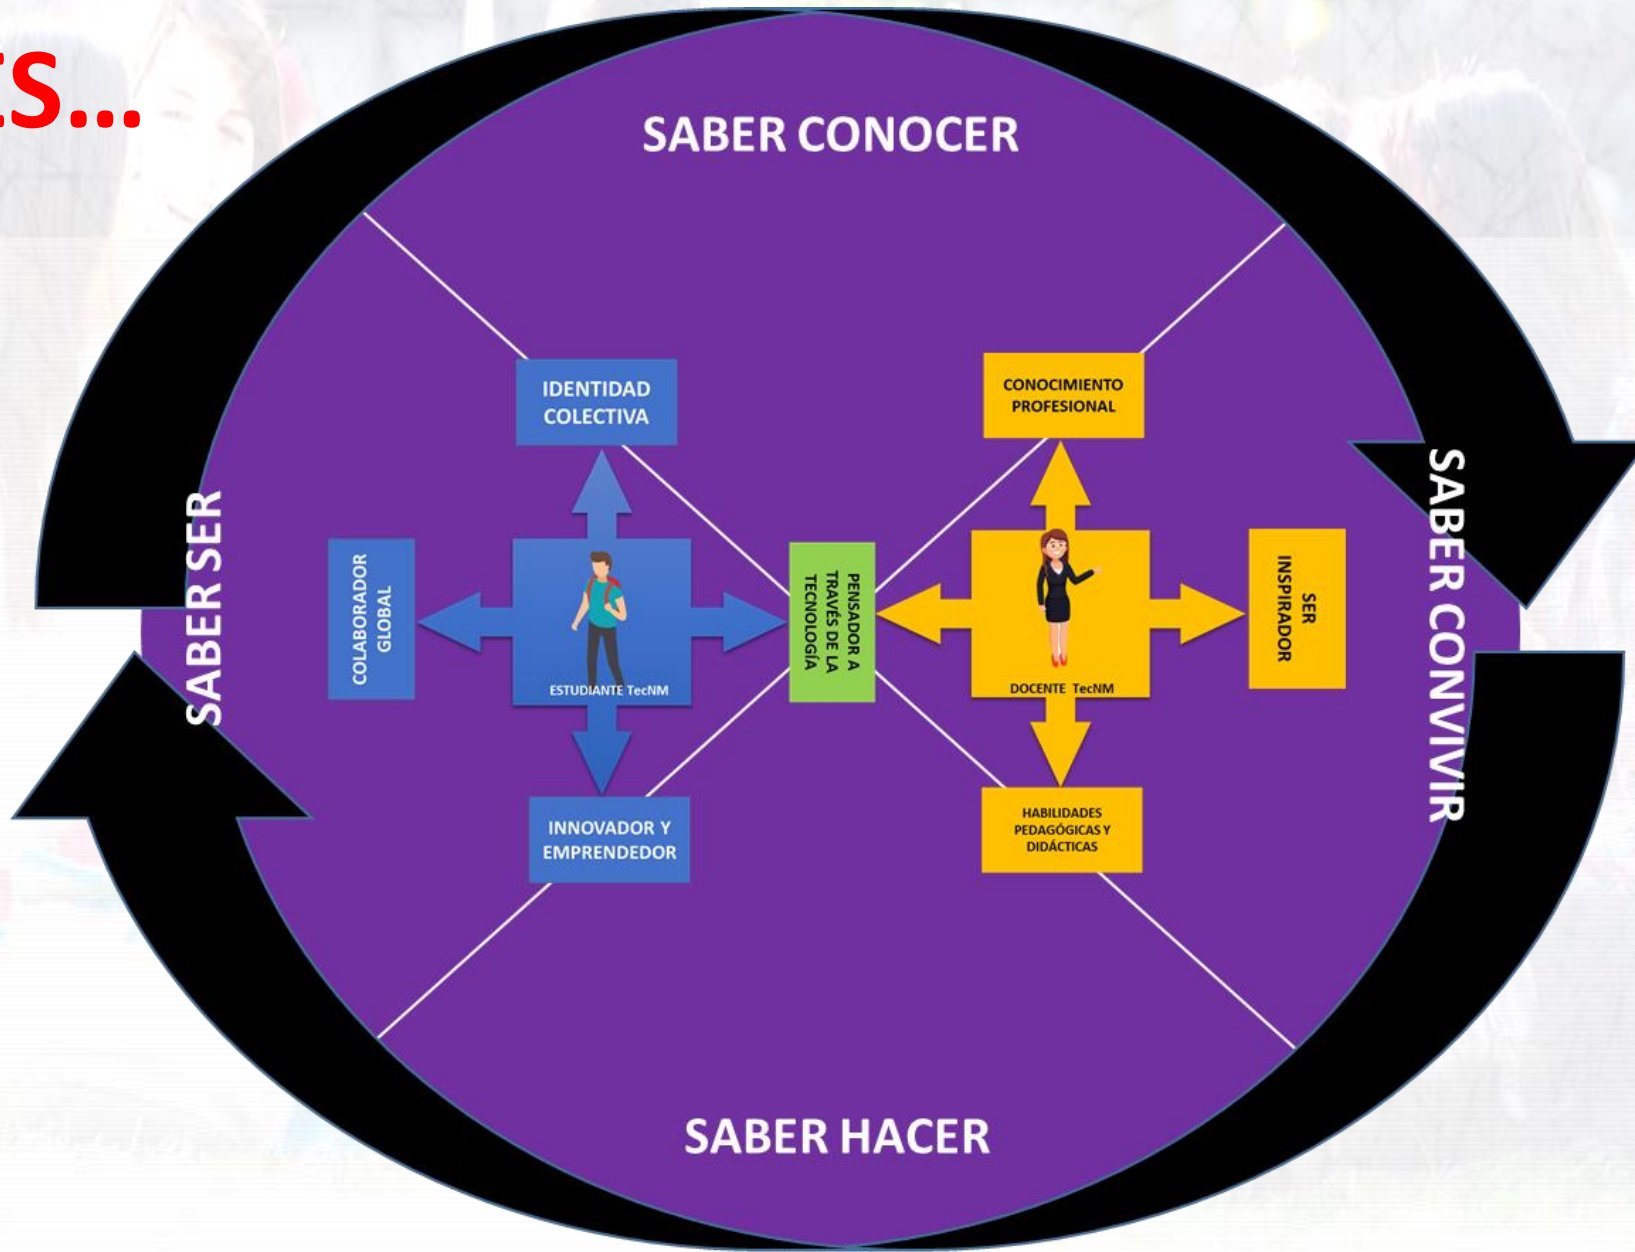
ES...

SABER CONOCER

SABER SER

SABER CONVIVIR

SABER HACER

IDENTIDAD COLECTIVA

COLABORADOR GLOBAL

ESTUDIANTE TecNM

INNOVADOR Y EMPRENDEDOR

PENSADOR A TRAVÉS DE LA TECNOLOGÍA

CONOCIMIENTO PROFESIONAL

DOCENTE TecNM

SER INSPIRADOR

HABILIDADES PEDAGÓGICAS Y DIDÁCTICAS